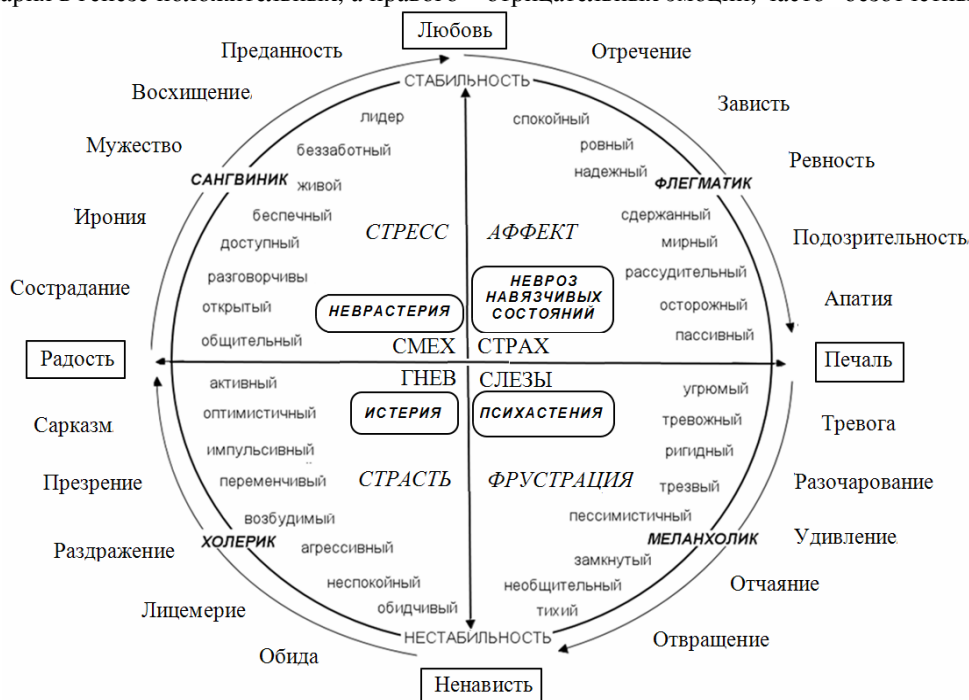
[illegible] положительных, а правого – отрицательных эмоций, часто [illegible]

Любовь

Преданность
Восхищение
Мужество
Ирония
Сострадание

Отречение
Зависть
Ревность
Подозрительность
Апатия

СТАБИЛЬНОСТЬ

САНГВИНИК
лидер
беззаботный
живой
беспечный
доступный
разговорчивы
открытый
общительный

ФЛЕГМАТИК
спокойный
ровный
надежный
сдержанный
мирный
рассудительный
осторожный
пассивный

СТРЕСС
АФФЕКТ
НЕВРАСТЕРИЯ
НЕВРОЗ НАВЯЗЧИВЫХ СОСТОЯНИЙ

Радость
СМЕХ
СТРАХ
Печаль
ГНЕВ
СЛЕЗЫ

ИСТЕРИЯ
ПСИХАСТЕНИЯ

активный
оптимистичный
импульсивный
переменчивый
возбудимый
агрессивный
неспокойный
обидчивый
ХОЛЕРИК

угрюмый
тревожный
ригидный
трезвый
пессимистичный
замкнутый
необщительный
тихий
МЕЛАНХОЛИК

СТРАСТЬ
ФРУСТРАЦИЯ

Сарказм
Презрение
Раздражение
Лицемерие
Обида

Тревога
Разочарование
Удивление
Отчаяние
Отвращение

НЕСТАБИЛЬНОСТЬ

Ненависть